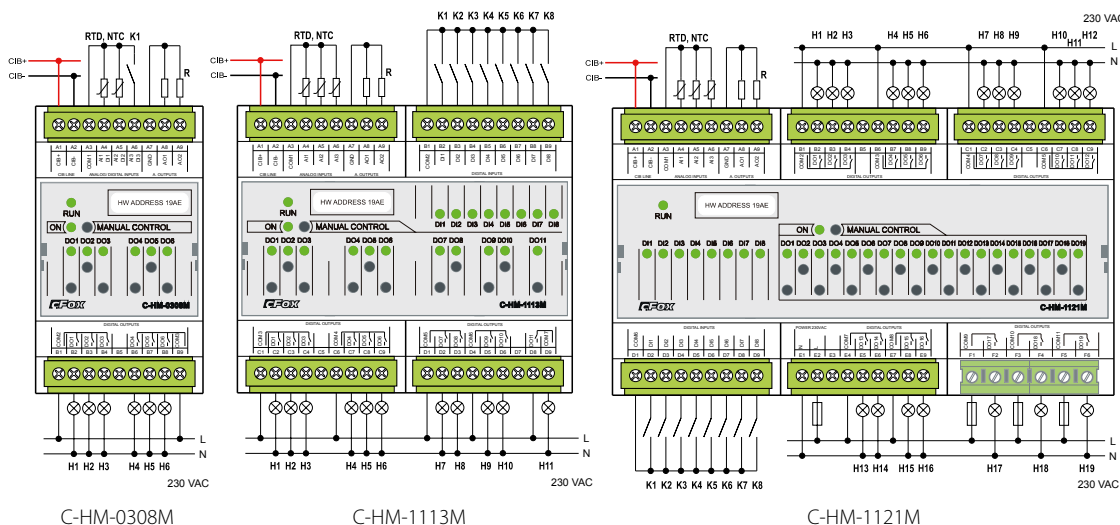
CIB+
CIB-
RTD, NTC K1
R
A1 A2 A3 A4 A5 A6 A7 A8 A9
CIB+ CIB- AI1 COM AI2 DI1 AI3 AO1 AO2
CIB LINE ANALOG / DIGITAL INPUTS A. OUTPUTS
HW ADDRESS 19AE
RUN
ON MANUAL CONTROL
DO1 DO2 DO3 DO4 DO5 DO6
CFOX C-HM-0308M
DIGITAL OUTPUTS
B1 B2 B3 B4 B5 B6 B7 B8 B9
L
N
H1 H2 H3 H4 H5 H6
230 VAC
C-HM-0308M

K1 K2 K3 K4 K5 K6 K7 K8
CIB+
CIB-
RTD, NTC
R
A1 A2 A3 A4 A5 A6 A7 A8 A9
B1 B2 B3 B4 B5 B6 B7 B8 B9
CIB LINE ANALOG / DIGITAL INPUTS A. OUTPUTS
DIGITAL INPUTS
HW ADDRESS 19AE
RUN
ON MANUAL CONTROL
DI1 DI2 DI3 DI4 DI5 DI6 DI7 DI8
DO1 DO2 DO3 DO4 DO5 DO6 DO7 DO8 DO9 DO10 DO11
CFOX C-HM-1113M
DIGITAL OUTPUTS DIGITAL OUTPUTS
C1 C2 C3 C4 C5 C6 C7 C8 C9 D1 D2 D3 D4 D5 D6 D7 D8 D9
L
N
H1 H2 H3 H4 H5 H6 H7 H8 H9 H10 H11
230 VAC
C-HM-1113M

CIB+
CIB-
RTD, NTC
R
H1 H2 H3 H4 H5 H6 H7 H8 H9 H10 H11 H12
230 VAC
L
N
A1 A2 A3 A4 A5 A6 A7 A8 A9
B1 B2 B3 B4 B5 B6 B7 B8 B9
C1 C2 C3 C4 C5 C6 C7 C8 C9
CIB LINE ANALOG / DIGITAL INPUTS A. OUTPUTS
DIGITAL OUTPUTS DIGITAL OUTPUTS
HW ADDRESS 19AE
RUN
ON MANUAL CONTROL
DI1 DI2 DI3 DI4 DI5 DI6 DI7 DI8
DO1 DO2 DO3 DO4 DO5 DO6 DO7 DO8 DO9 DO10 DO11 DO12 DO13 DO14 DO15 DO16 DO17 DO18 DO19
CFOX C-HM-1121M
DIGITAL INPUTS
POWER 230VAC DIGITAL OUTPUTS DIGITAL OUTPUTS
D1 D2 D3 D4 D5 D6 D7 D8 D9 E1 E2 E3 E4 E5 E6 E7 E8 E9 F1 F2 F3 F4 F5 F6
K1 K2 K3 K4 K5 K6 K7 K8
L
N
H13 H14 H15 H16 H17 H18 H19
230 VAC
C-HM-1121M